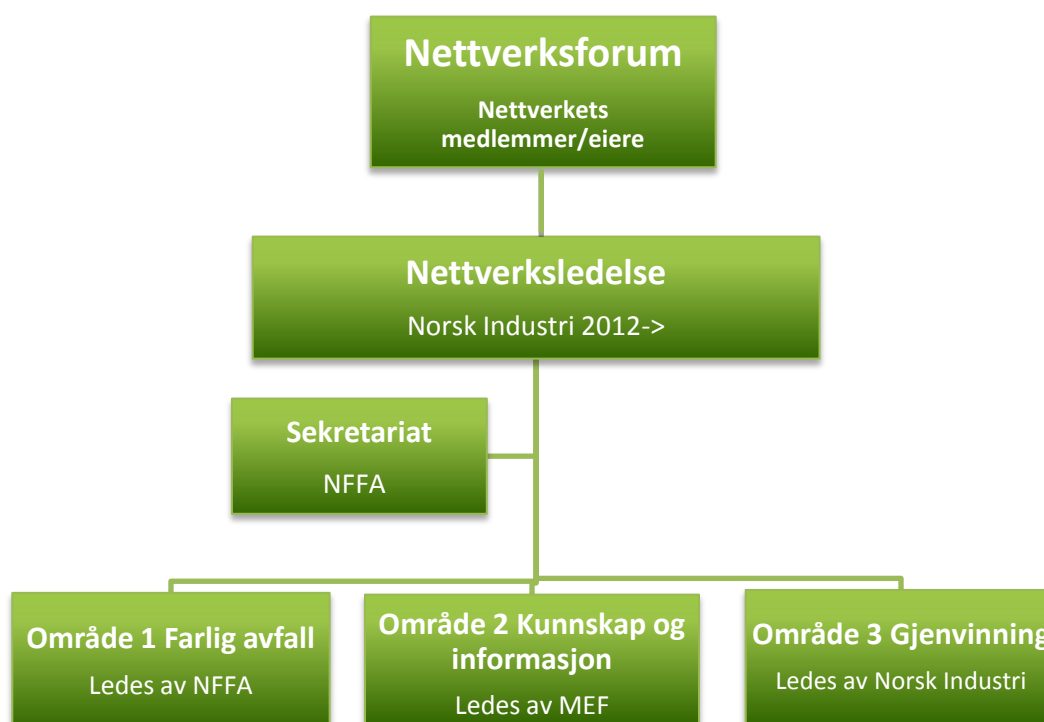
Nettverksforum

Nettverkets medlemmer/eiere

Nettverksledelse

Norsk Industri 2012->

Sekretariat

NFFA

Område 1 Farlig avfall

Ledes av NFFA

Område 2 Kunnskap og informasjon

Ledes av MEF

Område 3 Gjenvinning

Ledes av Norsk Industri